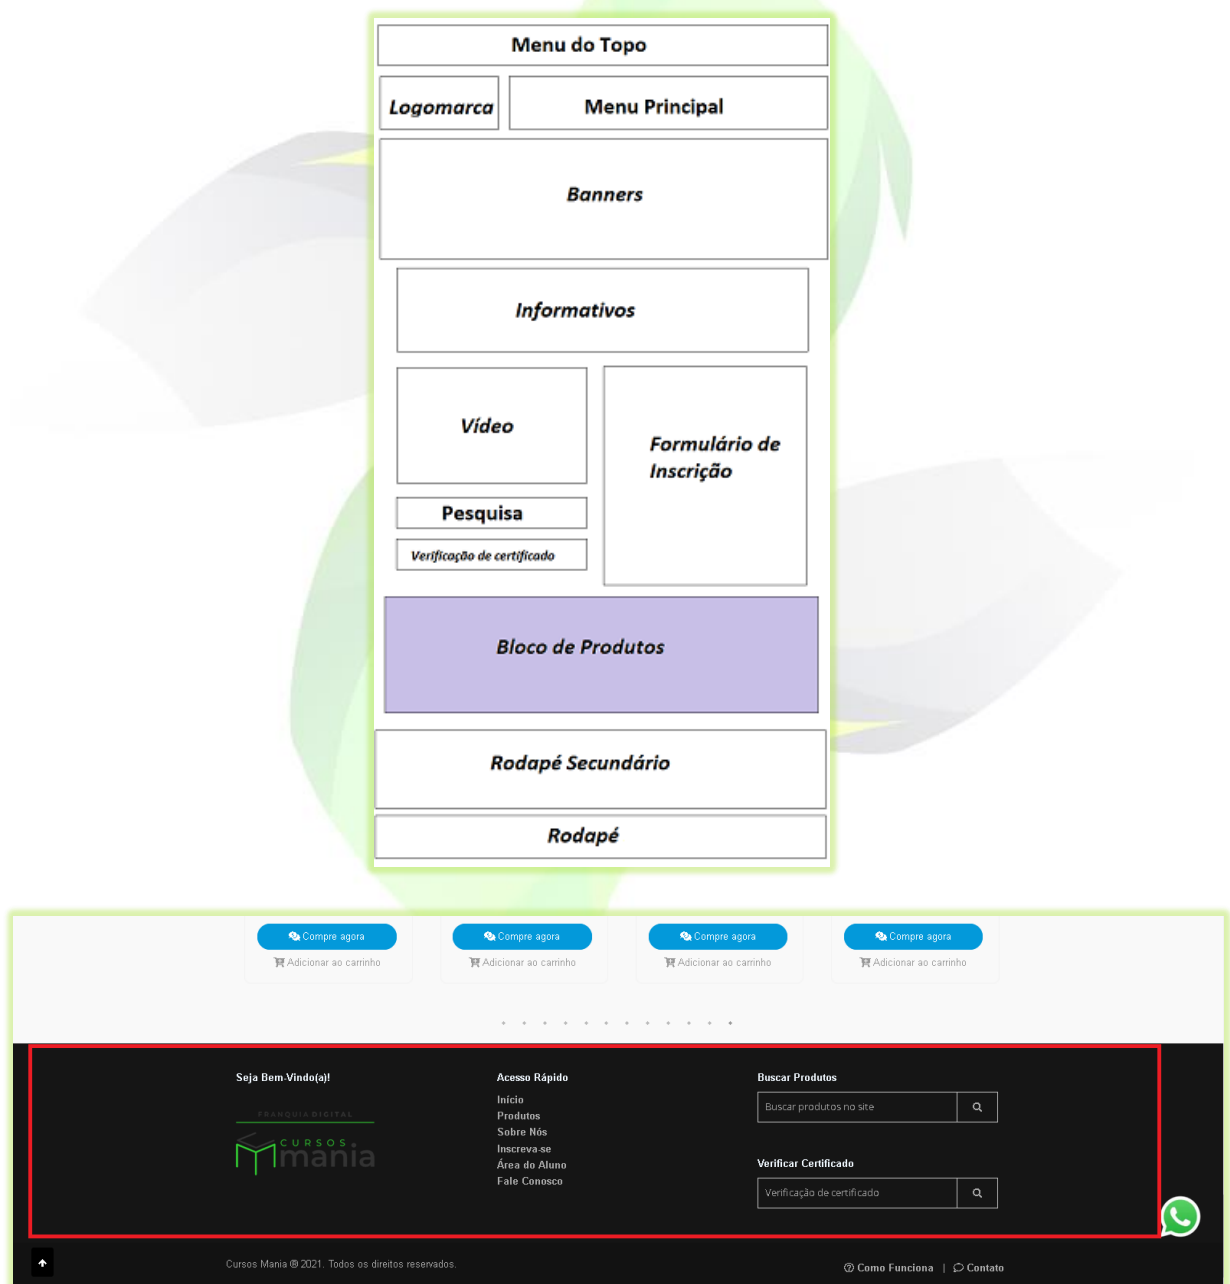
Menu do Topo

Logomarca

Menu Principal

Banners

Informativos

Vídeo

Formulário de Inscrição

Pesquisa

Verificação de certificado

Bloco de Produtos

Rodapé Secundário

Rodapé

Compre agora
Adicionar ao carrinho

Compre agora
Adicionar ao carrinho

Compre agora
Adicionar ao carrinho

Compre agora
Adicionar ao carrinho

Seja Bem-Vindo(a)!

FRANQUIA DIGITAL
CURSOS mania

Acesso Rápido
Início
Produtos
Sobre Nós
Inscreva-se
Área do Aluno
Fale Conosco

Buscar Produtos
Buscar produtos no site

Verificar Certificado
Verificação de certificado

Cursos Mania ® 2021. Todos os direitos reservados.

Como Funciona | Contato